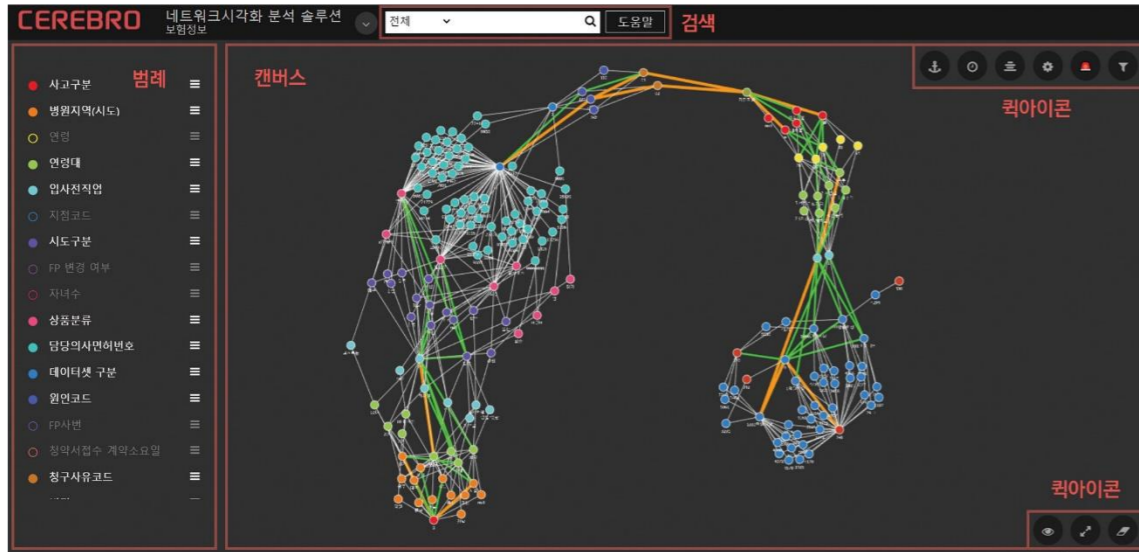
CEREBRO 네트워크시각화 분석 솔루션
보험정보

전체

도움말

검색

범례

사고구분
병원지역(시도)
연령
연령대
입사전직업
지점코드
시도구분
FP 변경 여부
자녀수
상품분류
담당의사면허번호
데이터셋 구분
원인코드
FP사번
청약서접수 계약소요일
청구사유코드

캔버스

퀵아이콘

퀵아이콘